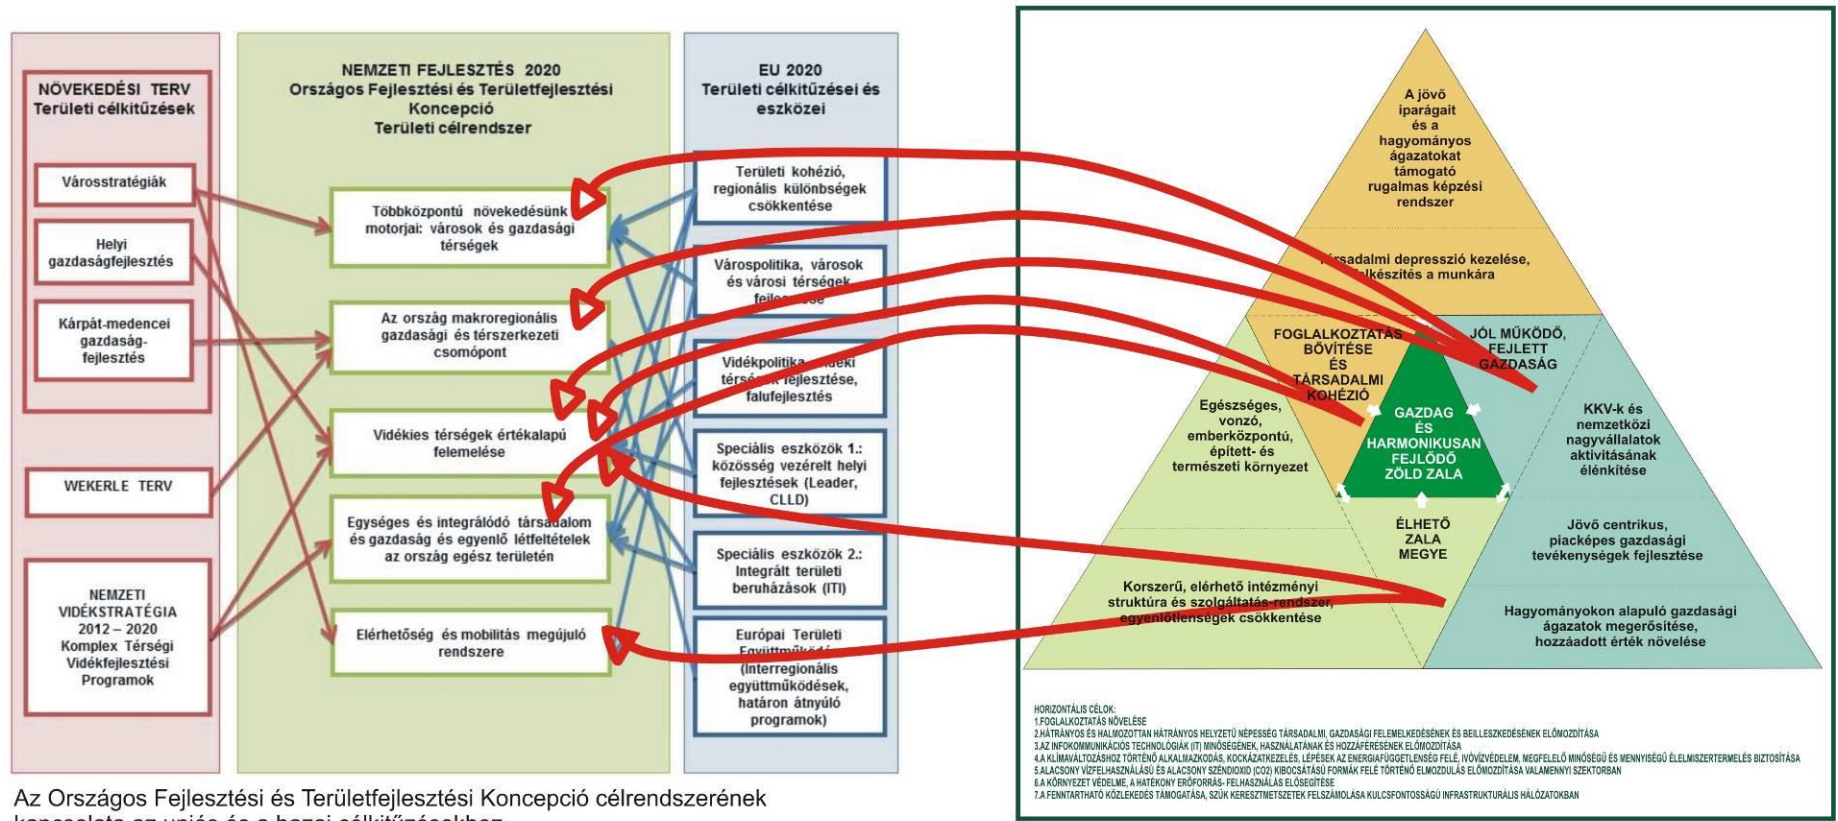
NÖVEKEDÉSI TERV
Területi célkitűzések

Városstratégiák

Helyi gazdaságfejlesztés

Kárpát-medencei gazdaság-fejlesztés

WEKERLE TERV

NEMZETI VIDÉKSTRATÉGIA 2012 – 2020 Komplex Térségi Vidékfejlesztési Programok

NEMZETI FEJLESZTÉS 2020
Országos Fejlesztési és Területfejlesztési Koncepció
Területi célrendszer

Többközpontú növekedésünk motorjai: városok és gazdasági térségek

Az ország makroregionális gazdasági és térszerkezeti csomópont

Vidékies térségek értékalapú felemelése

Egységes és integrálódó társadalom és gazdaság és egyenlő létfeltételek az ország egész területén

Elérhetőség és mobilitás megújuló rendszere

EU 2020
Területi célkitűzései és eszközei

Területi kohézió, regionális különbségek csökkentése

Várospolitika, városok és városi térségek fejl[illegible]

Vidékpolitika, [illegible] térs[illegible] fejlesztése, falufejlesztés

Speciális eszközök 1.: közösség vezérelt helyi fejlesztések (Leader, CLLD)

Speciális eszközök 2.: Integrált területi beruházások (ITI)

Európai Területi Együttműködés (Interregionális együttműködések, határon átnyúló programok)

A jövő iparágait és a hagyományos ágazatokat támogató rugalmas képzési rendszer

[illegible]ársadalmi depresszió kezelése, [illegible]lkészítés a munkára

FOGLALKOZTATÁS BŐVÍTÉSE ÉS TÁRSADALMI KOHÉZIÓ

JÓL MŰKÖDŐ, FEJLETT GAZDASÁG

Egészséges, vonzó, emberközpontú, épített- és természeti környezet

GAZDAG ÉS HARMONIKUSAN FEJLŐDŐ ZÖLD ZALA

KKV-k és nemzetközi nagyvállalatok aktivitásának élénkítése

ÉLHETŐ ZALA MEGYE

Jövő centrikus, piacképes gazdasági tevékenységek fejlesztése

Korszerű, elérhető intézményi struktúra és szolgáltatás-rendszer, egyenlőtlenségek csökkentése

Hagyományokon alapuló gazdasági ágazatok megerősítése, hozzáadott érték növelése

HORIZONTÁLIS CÉLOK:
1.FOGLALKOZTATÁS NÖVELÉSE
2.HÁTRÁNYOS ÉS HALMOZOTTAN HÁTRÁNYOS HELYZETŰ NÉPESSÉG TÁRSADALMI, GAZDASÁGI FELEMELKEDÉSÉNEK ÉS BEILLESZKEDÉSÉNEK ELŐMOZDÍTÁSA
3.AZ INFOKOMMUNIKÁCIÓS TECHNOLÓGIÁK (IT) MINŐSÉGÉNEK, HASZNÁLATÁNAK ÉS HOZZÁFÉRÉSÉNEK ELŐMOZDÍTÁSA
4.A KLÍMAVÁLTOZÁSHOZ TÖRTÉNŐ ALKALMAZKODÁS, KOCKÁZATKEZELÉS, LÉPÉSEK AZ ENERGIAFÜGGETLENSÉG FELÉ, IVÓVÍZVÉDELEM, MEGFELELŐ MINŐSÉGŰ ÉS MENNYISÉGŰ ÉLELMISZERTERMELÉS BIZTOSÍTÁSA
5.ALACSONY VÍZFELHASZNÁLÁSÚ ÉS ALACSONY SZÉNDIOXID (CO2) KIBOCSÁTÁSÚ FORMÁK FELÉ TÖRTÉNŐ ELMOZDULÁS ELŐMOZDÍTÁSA VALAMENNYI SZEKTORBAN
6.A KÖRNYEZET VÉDELME, A HATÉKONY ERŐFORRÁS- FELHASZNÁLÁS ELŐSEGÍTÉSE
7.A FENNTARTHATÓ KÖZLEKEDÉS TÁMOGATÁSA, SZŰK KERESZTMETSZETEK FELSZÁMOLÁSA KULCSFONTOSSÁGÚ INFRASTRUKTURÁLIS HÁLÓZATOKBAN

Az Országos Fejlesztési és Területfejlesztési Koncepció célrendszerének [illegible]